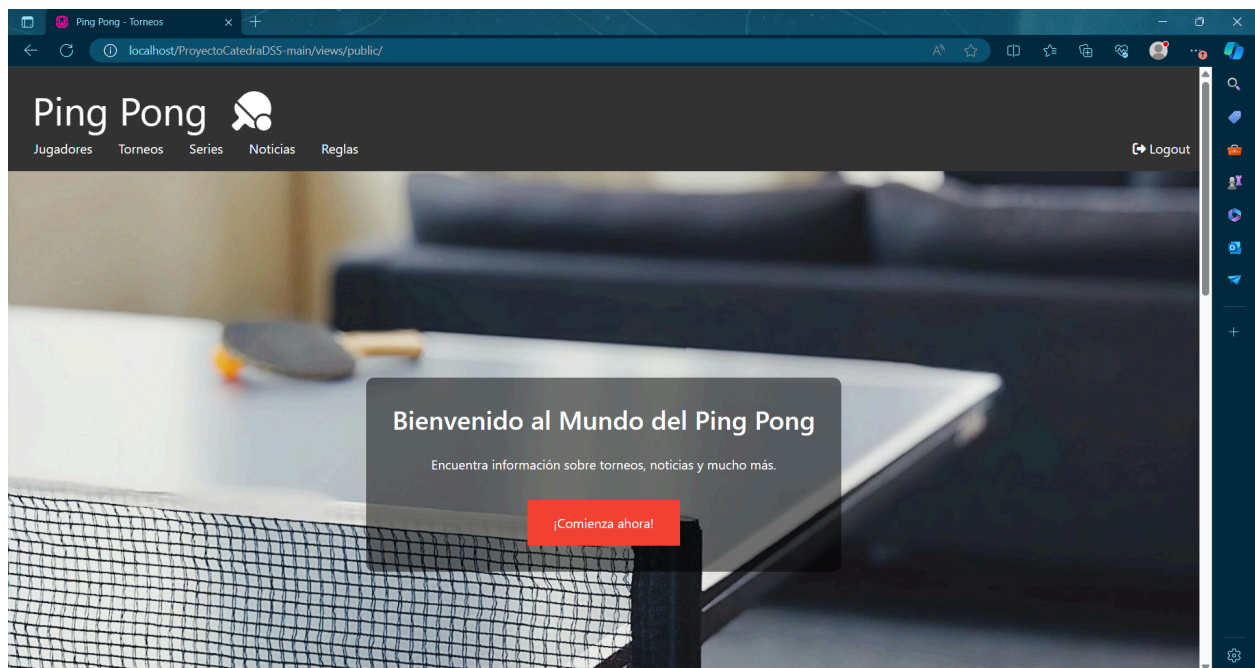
Ping Pong - Torneos

localhost/ProyectoCatedraDSS-main/views/public/

Ping Pong

Jugadores Torneos Series Noticias Reglas

Logout

Bienvenido al Mundo del Ping Pong

Encuentra información sobre torneos, noticias y mucho más.

¡Comienza ahora!